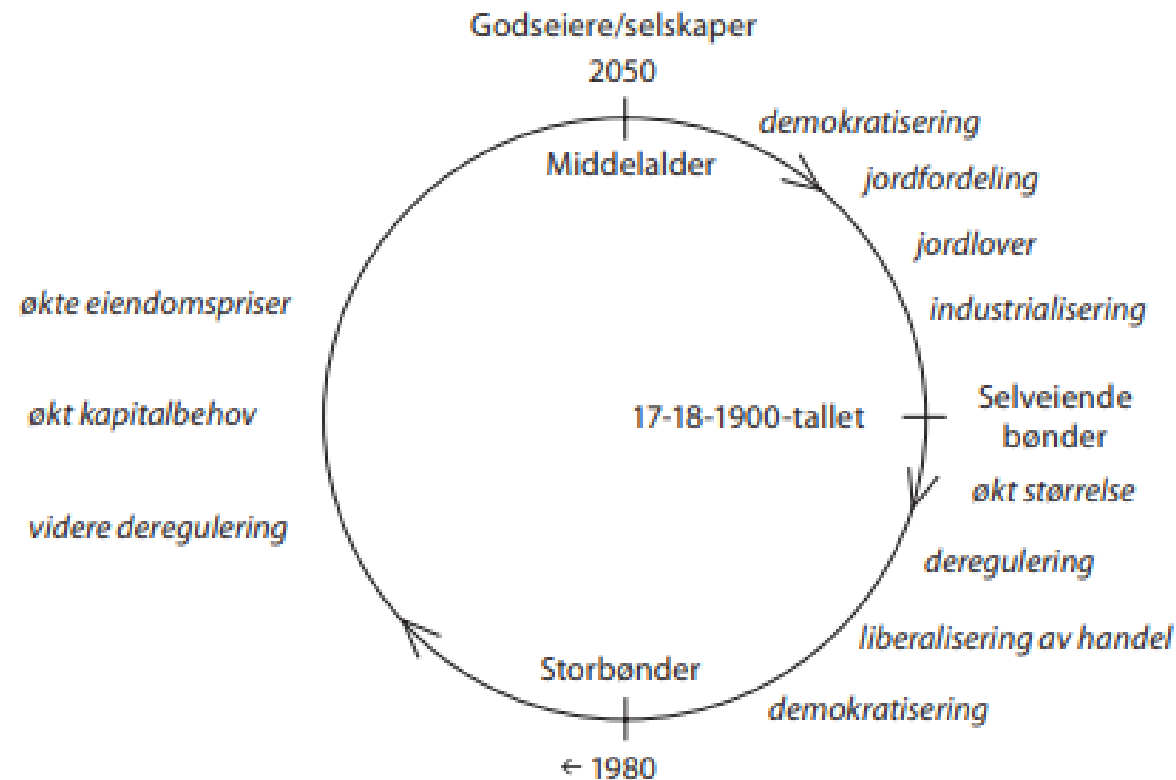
Godseiere/selskaper
2050
Middelalder

demokratisering
jordfordeling
jordlover
industrialisering

Selveiende bønder
17-18-1900-tallet

økt størrelse
deregulering
liberalisering av handel
demokratisering

Storbønder
← 1980

økte eiendomspriser
økt kapitalbehov
videre deregulering